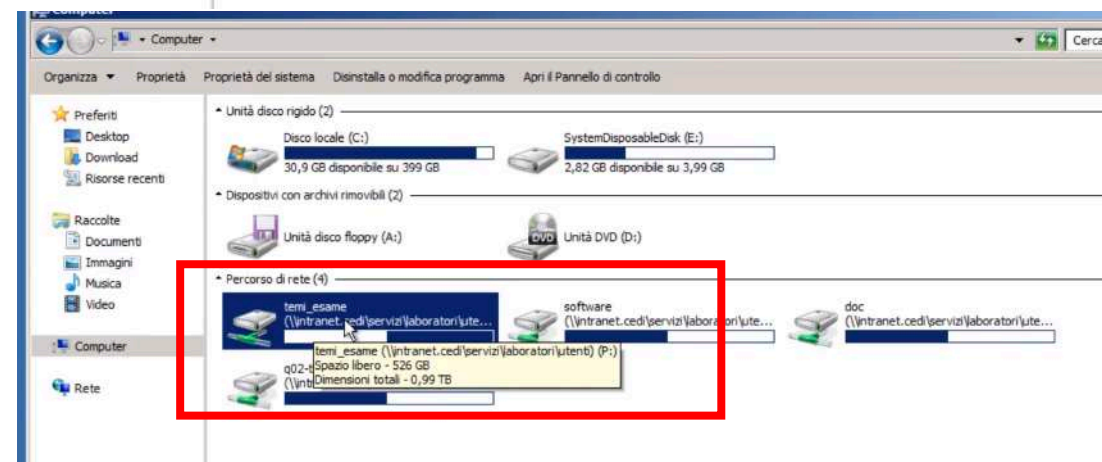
Computer

Computer

Cerca

Organizza ▾ Proprietà Proprietà del sistema Disinstalla o modifica programma Apri il Pannello di controllo

Preferiti
Desktop
Download
Risorse recenti

Raccolte
Documenti
Immagini
Musica
Video

Computer

Rete

Unità disco rigido (2)

Disco locale (C:)
30,9 GB disponibile su 399 GB

SystemDisposableDisk (E:)
2,82 GB disponibile su 3,99 GB

Dispositivi con archivi rimovibili (2)

Unità disco floppy (A:)

DVD

Unità DVD (D:)

Percorso di rete (4)

temi_esame
(\\intranet.cedi\servizi\laboratori\ute...

software
(\\intranet.cedi\servizi\laboratori\ute...

doc
(\\intranet.cedi\servizi\laboratori\ute...

q02-
(\\int

temi_esame (\\intranet.cedi\servizi\laboratori\utenti) (P:)
Spazio libero - 526 GB
Dimensioni totali - 0,99 TB